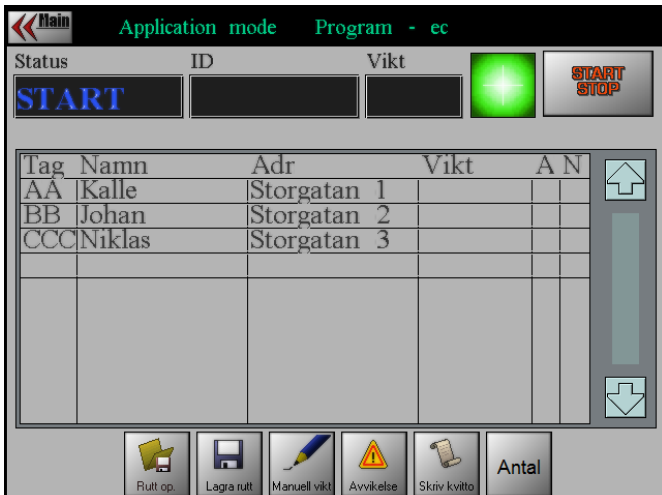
Main Application mode Program - ec

Status ID Vikt

START

START STOP

| Tag | Namn | Adr | Vikt | A | N |
|---|---|---|---|---|---|
| AA | Kalle | Storgatan 1 | | | |
| BB | Johan | Storgatan 2 | | | |
| CCC | Niklas | Storgatan 3 | | | |

Rutt op. Lagra rutt Manuell vikt Avvikelse Skriv kvitto Antal